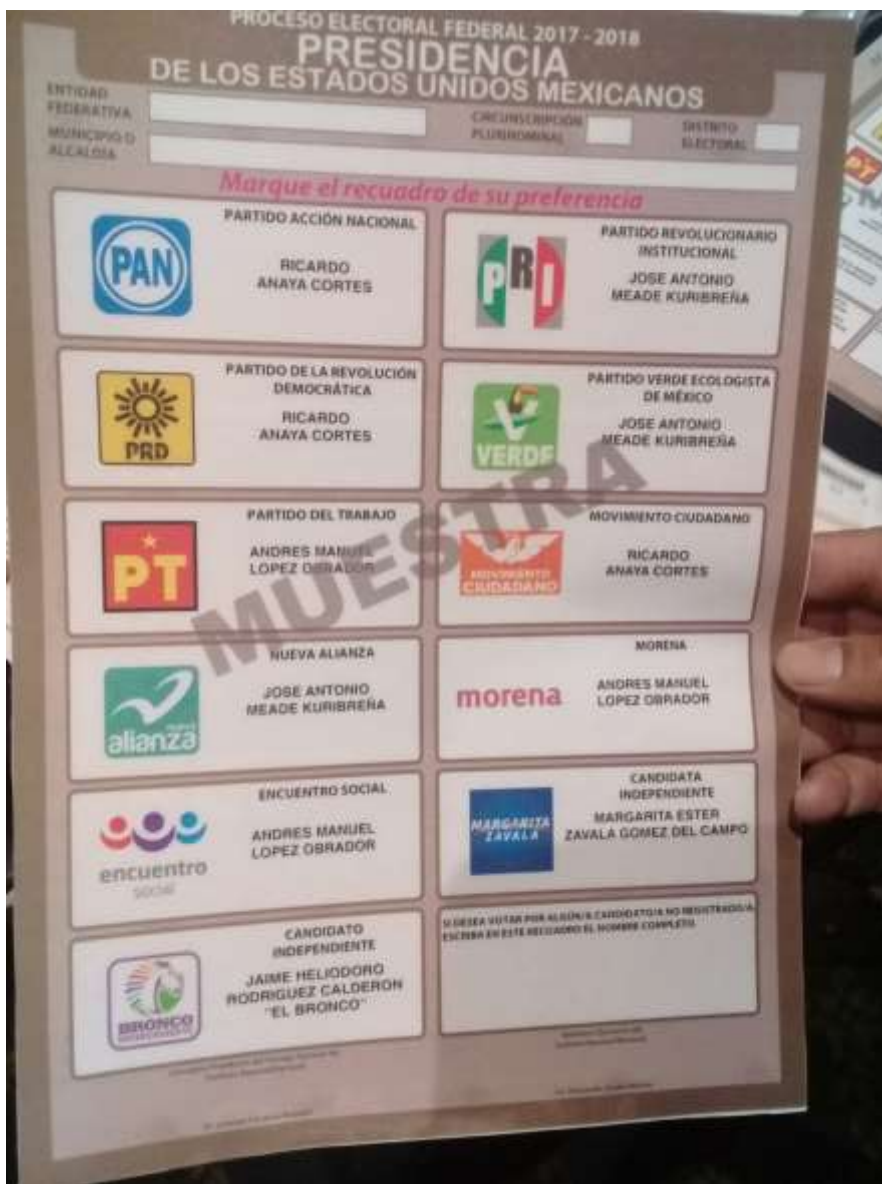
PROCESO ELECTORAL FEDERAL 2017 - 2018
PRESIDENCIA
DE LOS ESTADOS UNIDOS MEXICANOS

ENTIDAD FEDERATIVA
CIRCUNSCRIPCIÓN PLURINOMINAL
DISTRITO ELECTORAL
MUNICIPIO O ALCALDÍA

Marque el recuadro de su preferencia

PAN
PARTIDO ACCIÓN NACIONAL
RICARDO ANAYA CORTES

PRI
PARTIDO REVOLUCIONARIO INSTITUCIONAL
JOSE ANTONIO MEADE KURIBREÑA

PRD
PARTIDO DE LA REVOLUCIÓN DEMOCRÁTICA
RICARDO ANAYA CORTES

VERDE
PARTIDO VERDE ECOLOGISTA DE MÉXICO
JOSE ANTONIO MEADE KURIBREÑA

PT
PARTIDO DEL TRABAJO
ANDRES MANUEL LOPEZ OBRADOR

MOVIMIENTO CIUDADANO
MOVIMIENTO CIUDADANO
RICARDO ANAYA CORTES

MUESTRA

nueva alianza
NUEVA ALIANZA
JOSE ANTONIO MEADE KURIBREÑA

morena
MORENA
ANDRES MANUEL LOPEZ OBRADOR

encuentro social
ENCUENTRO SOCIAL
ANDRES MANUEL LOPEZ OBRADOR

MARGARITA ZAVALA
CANDIDATA INDEPENDIENTE
MARGARITA ESTER ZAVALA GOMEZ DEL CAMPO

BRONCO
CANDIDATO INDEPENDIENTE
JAIME HELIODORO RODRIGUEZ CALDERON "EL BRONCO"

SI DESEA VOTAR POR ALGÚN/A CANDIDATO/A NO REGISTRADO/A ESCRIBA EN ESTE RECUADRO EL NOMBRE COMPLETO

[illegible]
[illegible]
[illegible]
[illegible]